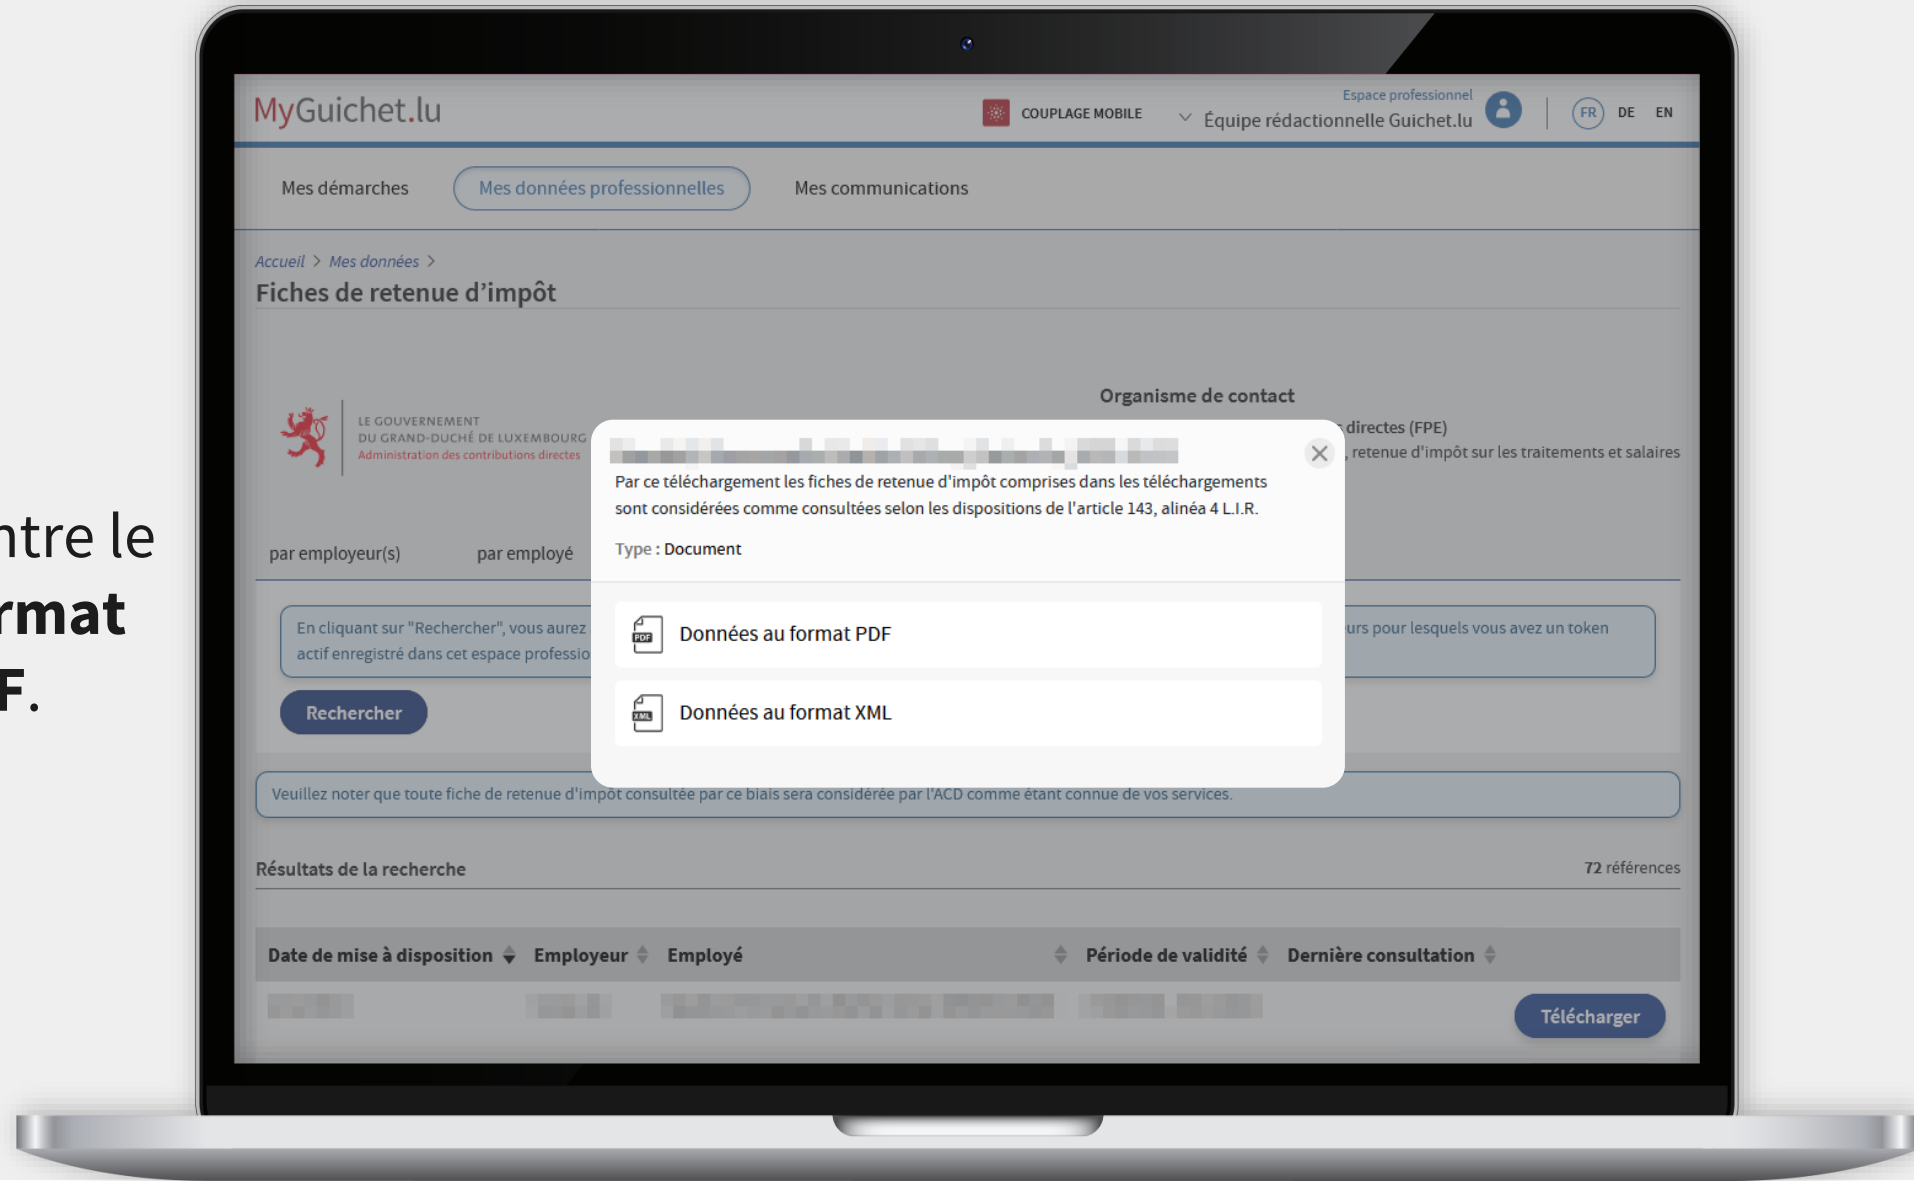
ntre le
rmat
F.

MyGuichet.lu

COUPLAGE MOBILE

Espace professionnel
Équipe rédactionnelle Guichet.lu

FR DE EN

Mes démarches
Mes données professionnelles
Mes communications

Accueil > Mes données >

Fiches de retenue d'impôt

LE GOUVERNEMENT
DU GRAND-DUCHÉ DE LUXEMBOURG
Administration des contributions directes

Organisme de contact
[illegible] directes (FPE)
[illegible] retenue d'impôt sur les traitements et salaires

par employeur(s)
par employé

En cliquant sur "Rechercher", vous aurez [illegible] urs pour lesquels vous avez un token actif enregistré dans cet espace professio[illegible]

Rechercher

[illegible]

Par ce téléchargement les fiches de retenue d'impôt comprises dans les téléchargements sont considérées comme consultées selon les dispositions de l'article 143, alinéa 4 L.I.R.

Type : Document

Données au format PDF

Données au format XML

Veuillez noter que toute fiche de retenue d'impôt consultée par ce biais sera considérée par l'ACD comme étant connue de vos services.

Résultats de la recherche

72 références

| Date de mise à disposition | Employeur | Employé | Période de validité | Dernière consultation | |
|---|---|---|---|---|---|
| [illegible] | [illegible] | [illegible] | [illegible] | | Télécharger |